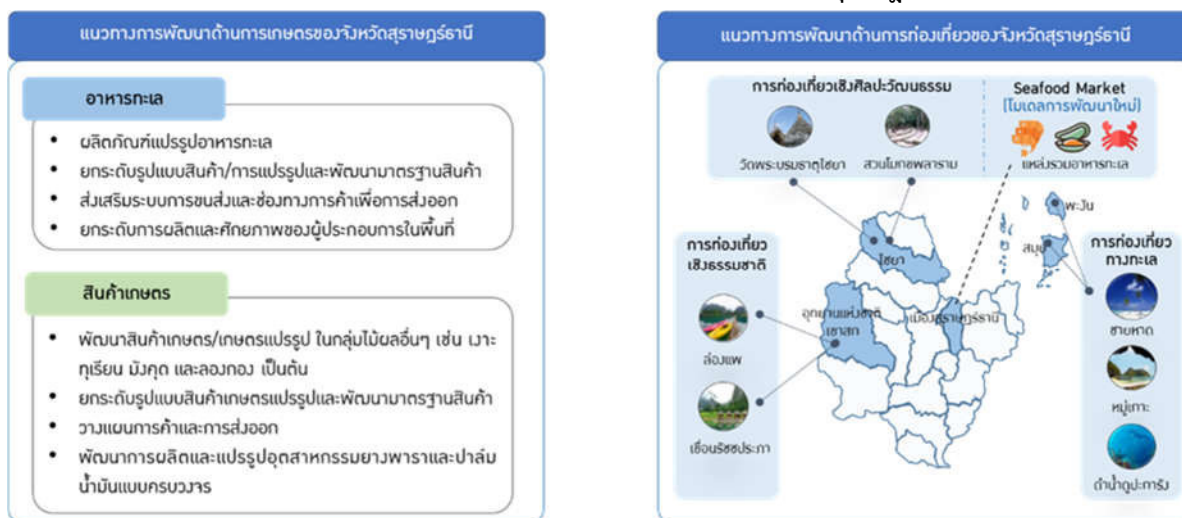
แนวทางการพัฒนาด้านการเกษตรของจังหวัดสุราษฎร์ธานี

อาหารทะเล

- ผลิตภัณฑ์แปรรูปอาหารทะเล
- ยกระดับรูปแบบสินค้า/การแปรรูปและพัฒนามาตรฐานสินค้า
- ส่งเสริมระบบการขนส่งและช่องทางการค้าเพื่อการส่งออก
- ยกระดับการผลิตและศักยภาพของผู้ประกอบการในพื้นที่

สินค้าเกษตร

- พัฒนาสินค้าเกษตร/เกษตรแปรรูป ในกลุ่มไม้ผลอื่นๆ เช่น เงาะ ทุเรียน มังคุด และลองกอง เป็นต้น
- ยกระดับรูปแบบสินค้าเกษตรแปรรูปและพัฒนามาตรฐานสินค้า
- วางแผนการค้าและการส่งออก
- พัฒนาการผลิตและแปรรูปอุตสาหกรรมยางพาราและปาล์มน้ำมันแบบครบวงจร

แนวทางการพัฒนาด้านการท่องเที่ยวของจังหวัดสุราษฎร์ธานี

การท่องเที่ยวเชิงศิลปะวัฒนธรรม

วัดพระบรมธาตุไชยา

สวนโมกขพลาราม

Seafood Market
(โมเดลการพัฒนาใหม่)

แหล่งรวมอาหารทะเล

การท่องเที่ยวเชิงธรรมชาติ

ล่องแพ

เขื่อนรัชชประภา

อุทยานแห่งชาติเขาสก

ไชยา

เมืองสุราษฎร์ธานี

พะงัน

สมุย

การท่องเที่ยวทางทะเล

ชายหาด

หมู่เกาะ

ดำน้ำดูปะการัง